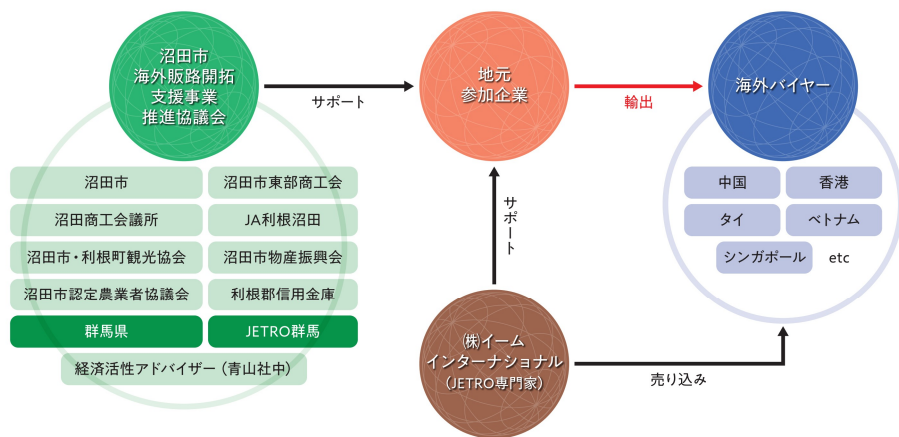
沼田市
海外販路開拓
支援事業
推進協議会

サポート

地元
参加企業

輸出

海外バイヤー

沼田市

沼田市東部商工会

沼田商工会議所

JA利根沼田

沼田市・利根町観光協会

沼田市物産振興会

沼田市認定農業者協議会

利根郡信用金庫

群馬県

JETRO群馬

経済活性アドバイザー（青山社中）

サポート

㈱イーム
インターナショナル
（JETRO専門家）

売り込み

中国

香港

タイ

ベトナム

シンガポール

etc